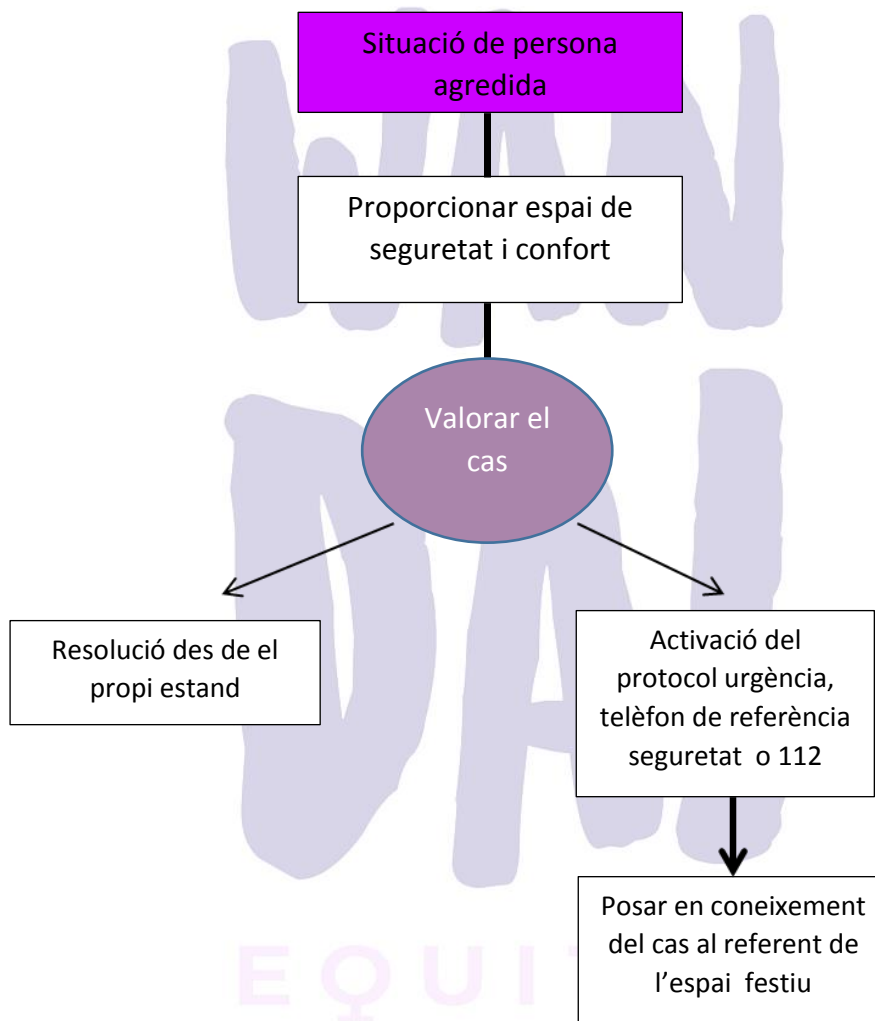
Situació de persona agredida

Proporcionar espai de seguretat i confort

Valorar el cas

Resolució des de el propi estand

Activació del protocol urgència, telèfon de referència seguretat o 112

Posar en coneixement del cas al referent de l'espai festiu

DAN
DAI
EQUI